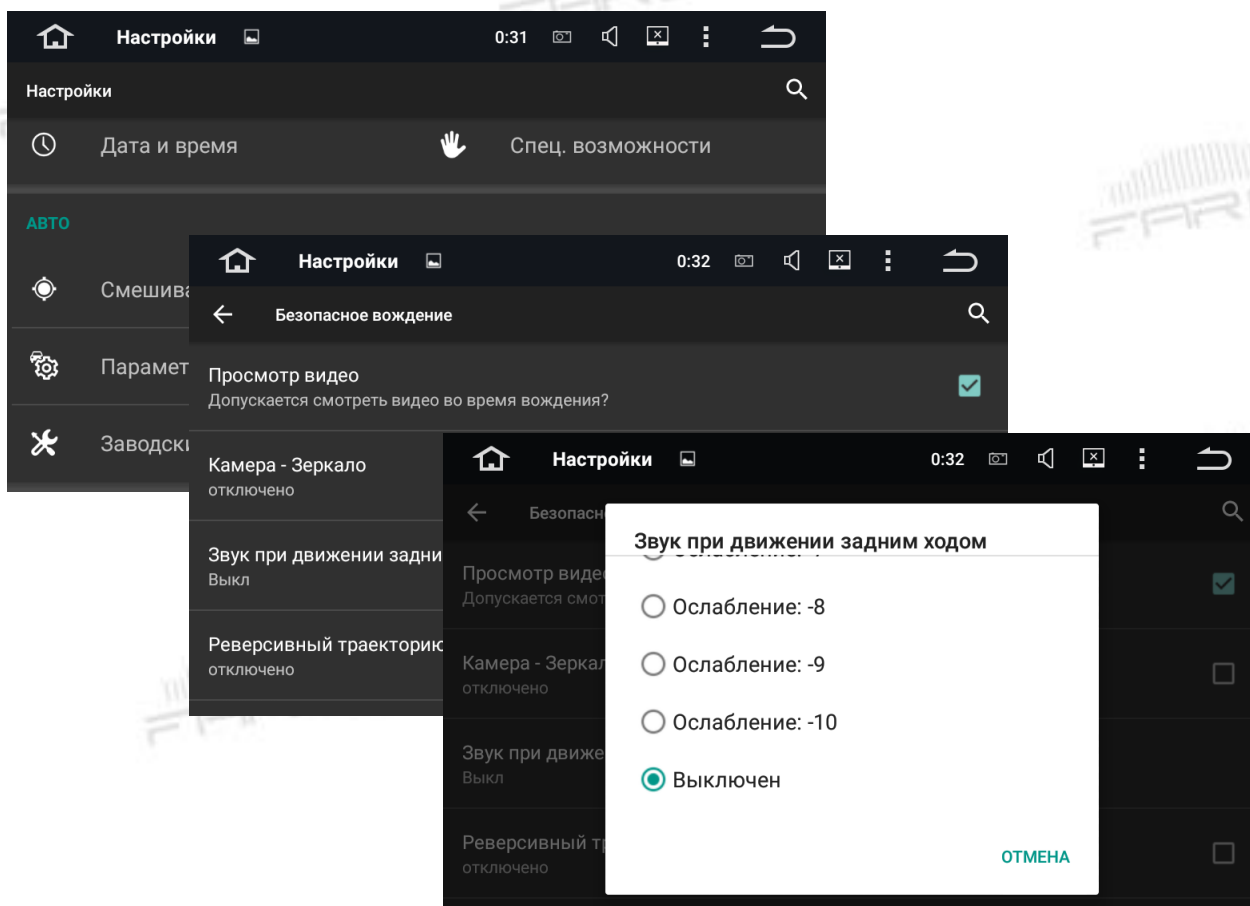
Настройки 0:31

Настройки

Дата и время

Спец. возможности

АВТО

Смешива

Парамет

Заводск

Настройки 0:32

Безопасное вождение

Просмотр видео
Допускается смотреть видео во время вождения?

Камера - Зеркало
отключено

Звук при движении задни
Выкл

Реверсивный траектори
отключено

Настройки 0:32

Безопасн

Просмотр виде
Допускается смот

Камера - Зеркал
отключено

Звук при движе
Выкл

Реверсивный т
отключено

Звук при движении задним ходом

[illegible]

Ослабление: -8

Ослабление: -9

Ослабление: -10

Выключен

ОТМЕНА